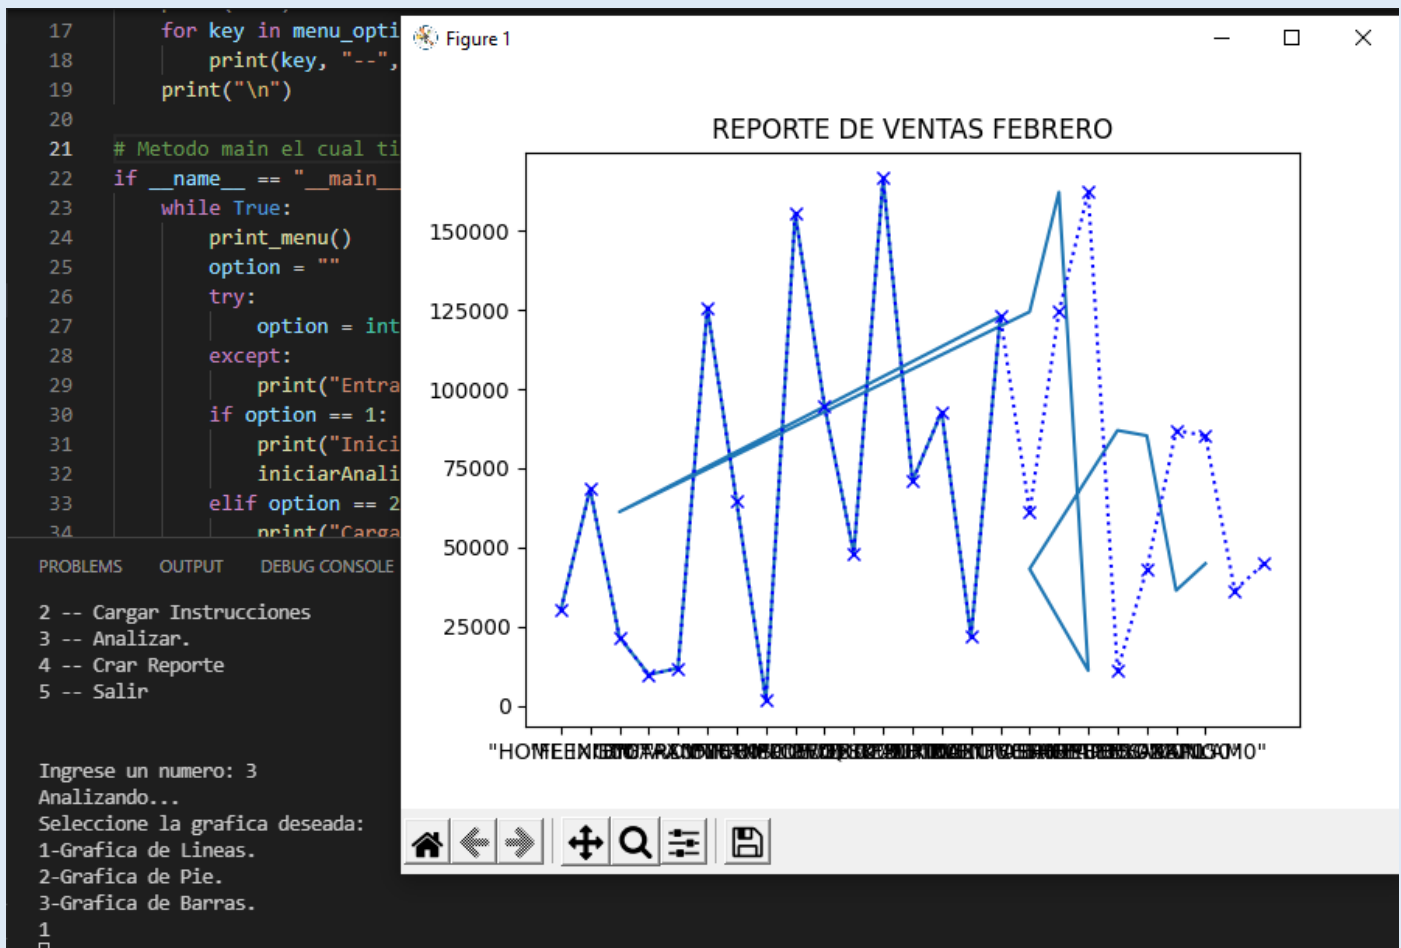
17 for key in menu_opti
18 print(key, "--",
19 print("\n")
20
21 # Metodo main el cual ti
22 if __name__ == "__main_
23 while True:
24 print_menu()
25 option = ""
26 try:
27 option = int
28 except:
29 print("Entra
30 if option == 1:
31 print("Inici
32 iniciarAnali
33 elif option == 2
34 print("Carga

PROBLEMS OUTPUT DEBUG CONSOLE

2 -- Cargar Instrucciones
3 -- Analizar.
4 -- Crar Reporte
5 -- Salir

Ingrese un numero: 3
Analizando...
Seleccione la grafica deseada:
1-Grafica de Lineas.
2-Grafica de Pie.
3-Grafica de Barras.
1

Figure 1

REPORTE DE VENTAS FEBRERO

150000
125000
100000
75000
50000
25000
0

"HOMEENIE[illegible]O"